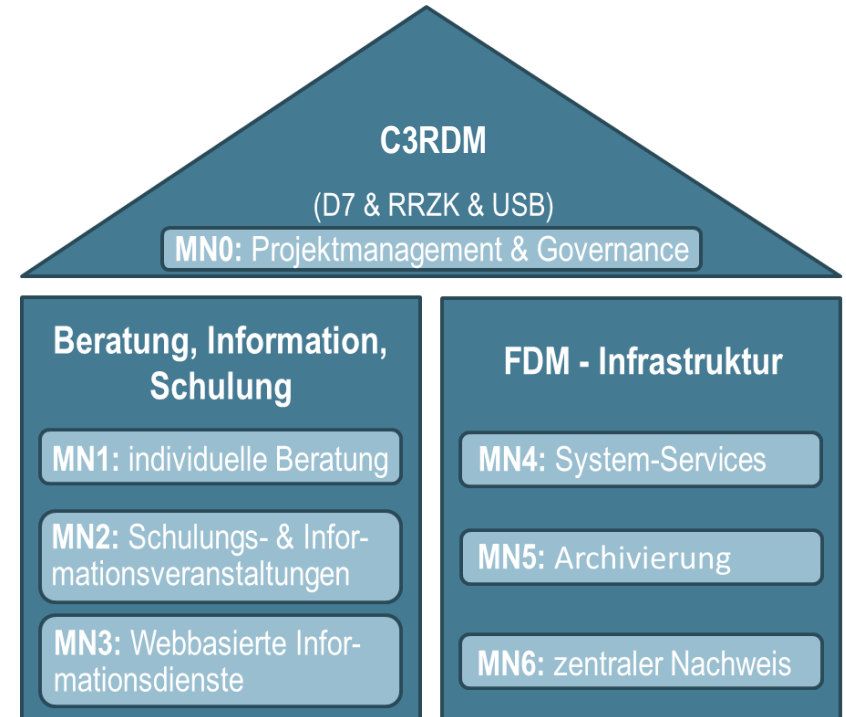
C3RDM

(D7 & RRZK & USB)

MN0: Projektmanagement & Governance

Beratung, Information, Schulung

MN1: individuelle Beratung

MN2: Schulungs- & Informationsveranstaltungen

MN3: Webbasierte Informationsdienste

FDM - Infrastruktur

MN4: System-Services

MN5: Archivierung

MN6: zentraler Nachweis